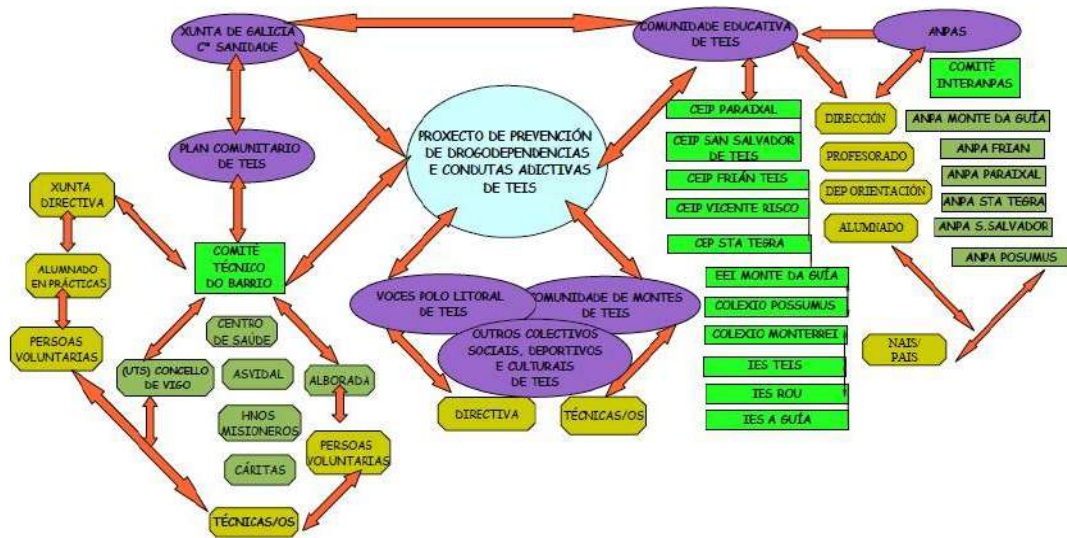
XUNTA DE GALICIA
Cª SANIDADE

COMUNIDADE EDUCATIVA
DE TEIS

ANPAS

COMITÉ
INTERANPAS

CEIP PARAIXAL

DIRECCIÓN

ANPA MONTE DA GUÍA

PLAN COMUNITARIO
DE TEIS

PROXECTO DE PREVENCIÓN
DE DROGODEPENDENCIAS
E CONDUTAS ADICTIVAS
DE TEIS

CEIP SAN SALVADOR
DE TEIS

PROFESORADO

ANPA FRIAN

XUNTA
DIRECTIVA

CEIP FRIÁN TEIS

DEP ORIENTACIÓN

ANPA PARAIXAL

ANPA STA TEGRA

CEIP VICENTE RISCO

ALUMNADO

ANPA S.SALVADOR

COMITÉ
TÉCNICO
DO BARRIO

CEP STA TEGRA

ALUMNADO
EN PRÁCTICAS

ANPA POSUMUS

EEI MONTE DA GUÍA

VOCES POLO LITORAL
DE TEIS

COMUNIDADE DE MONTES
DE TEIS

COLEXIO POSSUMUS

CENTRO
DE SAÚDE

OUTROS COLECTIVOS
SOCIAIS, DEPORTIVOS
E CULTURAIS
DE TEIS

COLEXIO MONTERREI

PERSOAS
VOLUNTARIAS

NAIS/
PAIS

(UTS) CONCELLO
DE VIGO

ASVIDAL

ALBORADA

IES TEIS

IES ROU

DIRECTIVA

TÉCNICAS/OS

IES A GUÍA

HNOS
MISIONEROS

PERSOAS
VOLUNTARIAS

CÁRITAS

TÉCNICAS/OS